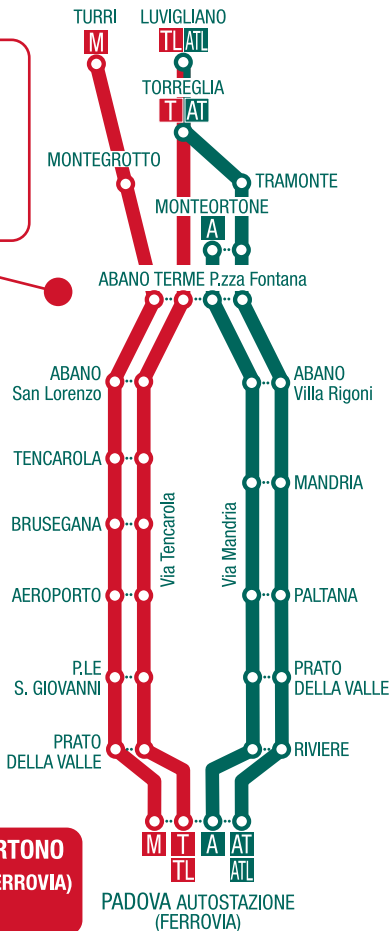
TURRI
M
LUVIGLIANO
TL ATL
TORREGLIA
T AT
MONTEGROTTO
TRAMONTE
MONTEORTONE
A
ABANO TERME P.zza Fontana
ABANO San Lorenzo
ABANO Villa Rigoni
TENCAROLA
MANDRIA
BRUSEGANA
Via Tencarola
Via Mandria
AEROPORTO
PALTANA
P.LE S. GIOVANNI
PRATO DELLA VALLE
PRATO DELLA VALLE
RIVIERE
M T A AT
TL ATL
RTONO
ERROVIA)
PADOVA AUTOSTAZIONE (FERROVIA)